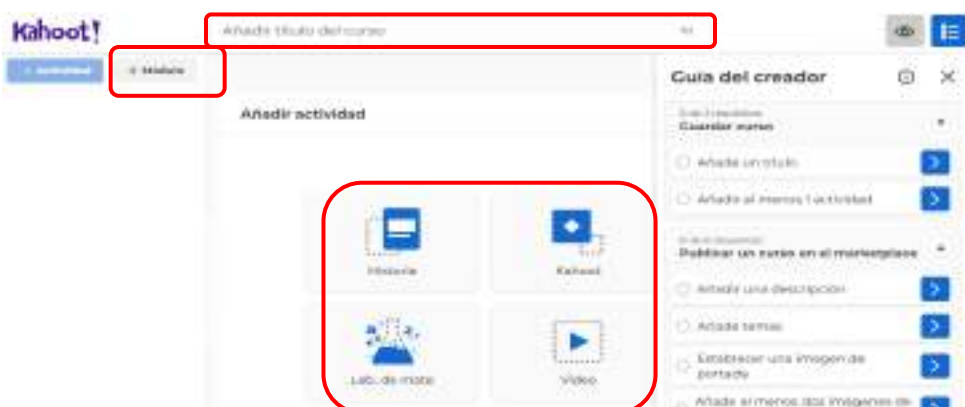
Kahoot!

Añadir título del curso

+ Actividad

+ Historia

Añadir actividad

Historia

Kahoot

Lab. de mate

Vídeo

Guía del creador

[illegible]
Guardar curso

Añade un título

Añadir al menos 1 actividad

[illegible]
Publicar un curso en el marketplace

Añadir una descripción

Añade temas

Establecer una imagen de portada

Añade al menos dos imágenes de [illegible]